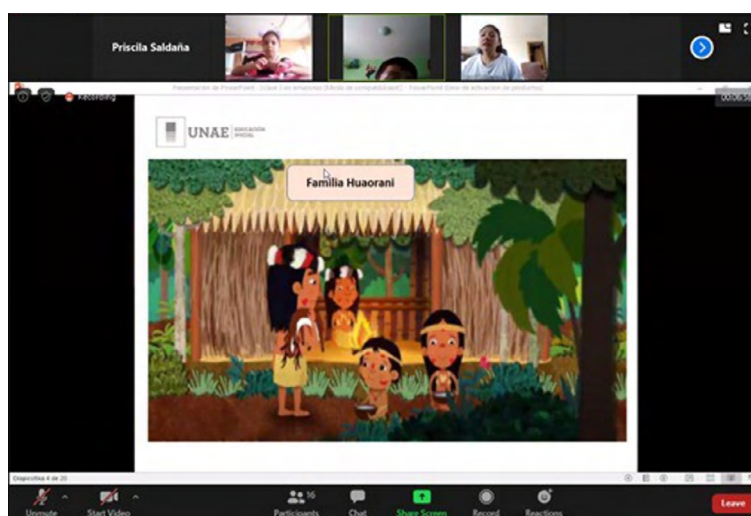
Priscila Saldaña

Recording

Presentación de PowerPoint - [clase con amazonas (Modo de compatibilidad)] - PowerPoint (Error de activación de productos)

UNAE EDUCACIÓN ESPECIAL

Familia Huaorani

Diapositiva 4 de 20

Unmute

Start Video

16 Participants

Chat

Share Screen

Record

Reactions

Leave